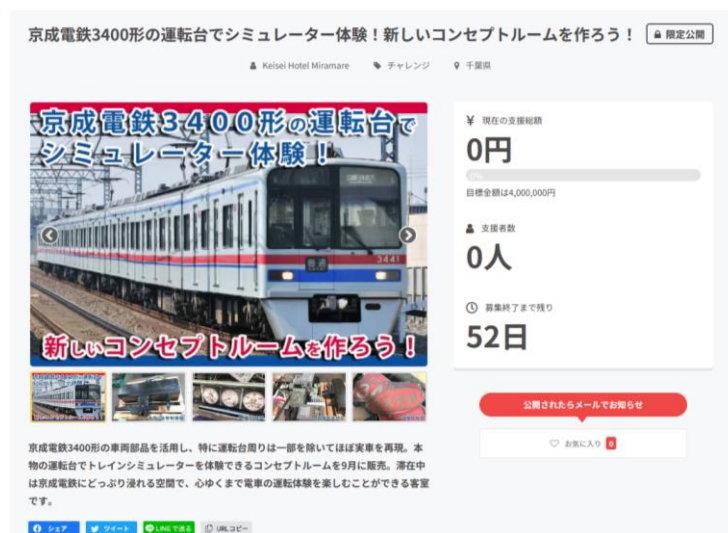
京成電鉄3400形の運転台でシミュレーター体験！新しいコンセプトルームを作ろう！ 限定公開

Keisei Hotel Miramare チャレンジ 千葉県

京成電鉄3400形の運転台で
シミュレーター体験！
新しいコンセプトルームを作ろう！

3441

現在の支援総額
0円
0%
目標金額は4,000,000円

支援者数
0人

募集終了まで残り
52日

公開されたらメールでお知らせ

お気に入り 0

京成電鉄3400形の車両部品を活用し、特に運転台周りは一部を除いてほぼ実車を再現。本物の運転台でトレインシミュレーターを体験できるコンセプトルームを9月に販売。滞在中は京成電鉄にどっぷり浸れる空間で、心ゆくまで電車の運転体験を楽しむことができる客室です。

シェア ツイート LINEで送る URLコピー